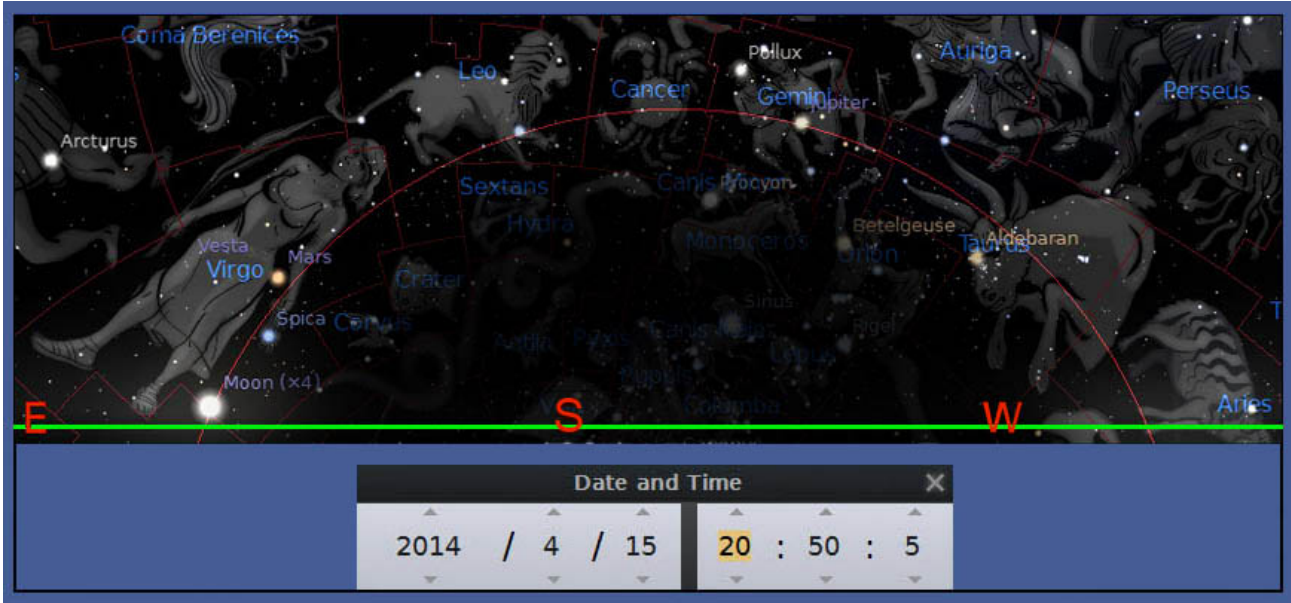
Coma Berenices
Leo
Cancer
Pollux
Gemini
Jupiter
Auriga
Perseus
Arcturus
Sextans
Canis Procyon
Hydra
Monoceros
Betelgeuse
Orion
Taurus
Aldebaran
Vesta
Virgo
Mars
Crater
Sirius
Spica
Corvus
Rigel
Antlia
Pyxis
Canis Major
Lepus
Puppis
Moon (×4)
Columba
Aries
E
S
W

Date and Time
2014 / 4 / 15
20 : 50 : 5